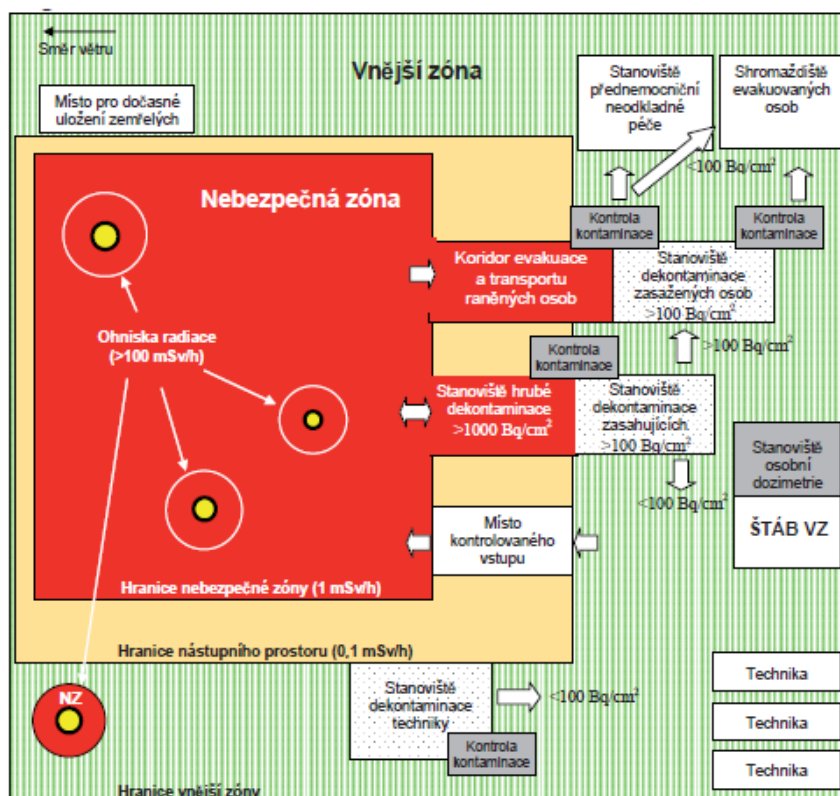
Směr větru

Vnější zóna

Místo pro dočasné uložení zemřelých

Stanoviště přednemocniční neodkladné péče

Shromaždiště evakuovaných osob

<100 Bq/cm$^2$

Nebezpečná zóna

Kontrola kontaminace

Kontrola kontaminace

Koridor evakuace a transportu raněných osob

Stanoviště dekontaminace zasažených osob >100 Bq/cm$^2$

Ohniska radiace (>100 mSv/h)

Kontrola kontaminace

>100 Bq/cm$^2$

Stanoviště hrubé dekontaminace >1000 Bq/cm$^2$

Stanoviště dekontaminace zasahujících >100 Bq/cm$^2$

Stanoviště osobní dozimetrie

<100 Bq/cm$^2$

ŠTÁB VZ

Místo kontrolovaného vstupu

Hranice nebezpečné zóny (1 mSv/h)

Hranice nástupního prostoru (0,1 mSv/h)

Technika

NZ

Stanoviště dekontaminace techniky

<100 Bq/cm$^2$

Technika

Kontrola kontaminace

Technika

Hranice vnější zóny